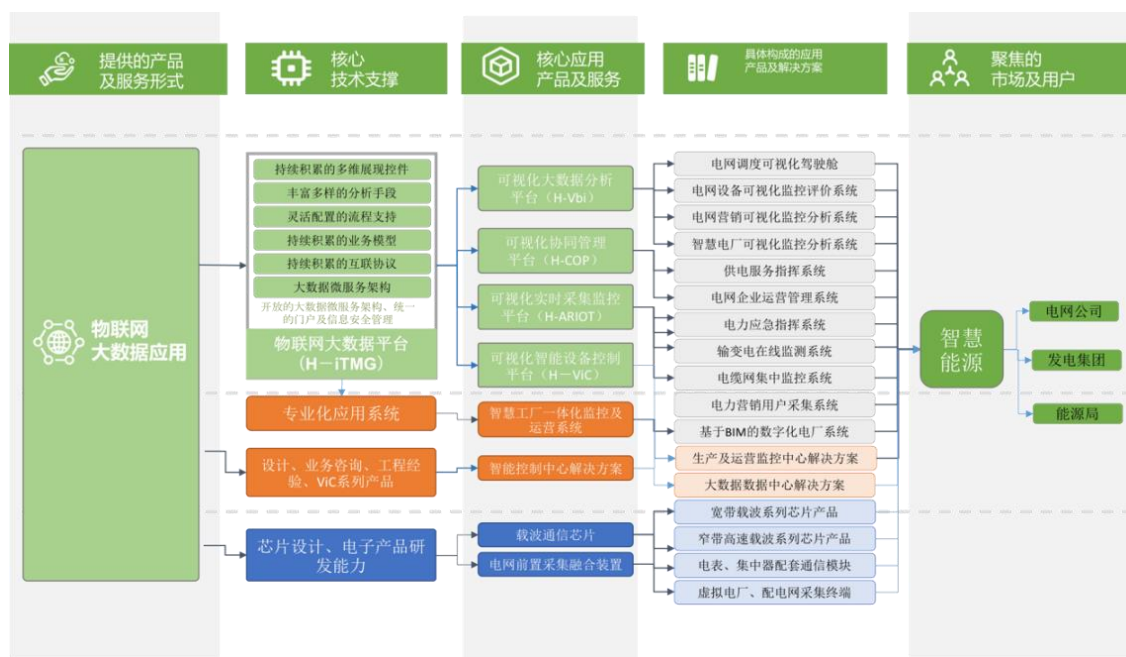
提供的产品及服务形式

核心技术支撑

核心应用产品及服务

具体构成的应用产品及解决方案

聚焦的市场及用户

物联网大数据应用

持续积累的多维展现控件
丰富多样的分析手段
灵活配置的流程支持
持续积累的业务模型
持续积累的互联协议
大数据微服务架构
开放的大数据微服务架构、统一的门户及信息安全管理

物联网大数据平台（H－iTMG）

专业化应用系统

设计、业务咨询、工程经验、ViC系列产品

芯片设计、电子产品研发能力

可视化大数据分析平台（H-Vbi）

可视化协同管理平台（H-COP）

可视化实时采集监控平台（H-ARIOT）

可视化智能设备控制平台（H－ViC）

智慧工厂一体化监控及运营系统

智能控制中心解决方案

载波通信芯片

电网前置采集融合装置

电网调度可视化驾驶舱
电网设备可视化监控评价系统
电网营销可视化监控分析系统
智慧电厂可视化监控分析系统
供电服务指挥系统
电网企业运营管理系统
电力应急指挥系统
输变电在线监测系统
电缆网集中监控系统
电力营销用户采集系统
基于BIM的数字化电厂系统
生产及运营监控中心解决方案
大数据数据中心解决方案
宽带载波系列芯片产品
窄带高速载波系列芯片产品
电表、集中器配套通信模块
虚拟电厂、配电网采集终端

智慧能源

电网公司
发电集团
能源局